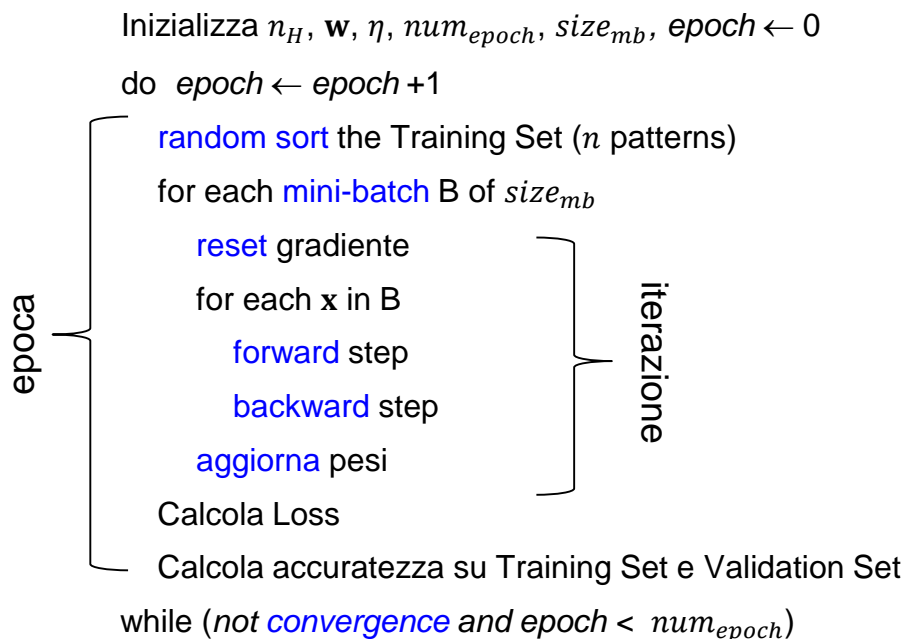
Inizializza $n_H$, $\mathbf{w}$, $\eta$, $num_{epoch}$, $size_{mb}$, *epoch* $\leftarrow$ 0

do *epoch* $\leftarrow$ *epoch* +1

random sort the Training Set ($n$ patterns)

for each mini-batch B of $size_{mb}$

reset gradiente

for each $\mathbf{x}$ in B

forward step

backward step

aggiorna pesi

Calcola Loss

Calcola accuratezza su Training Set e Validation Set

while (*not convergence and epoch* < $num_{epoch}$)

epoca

iterazione